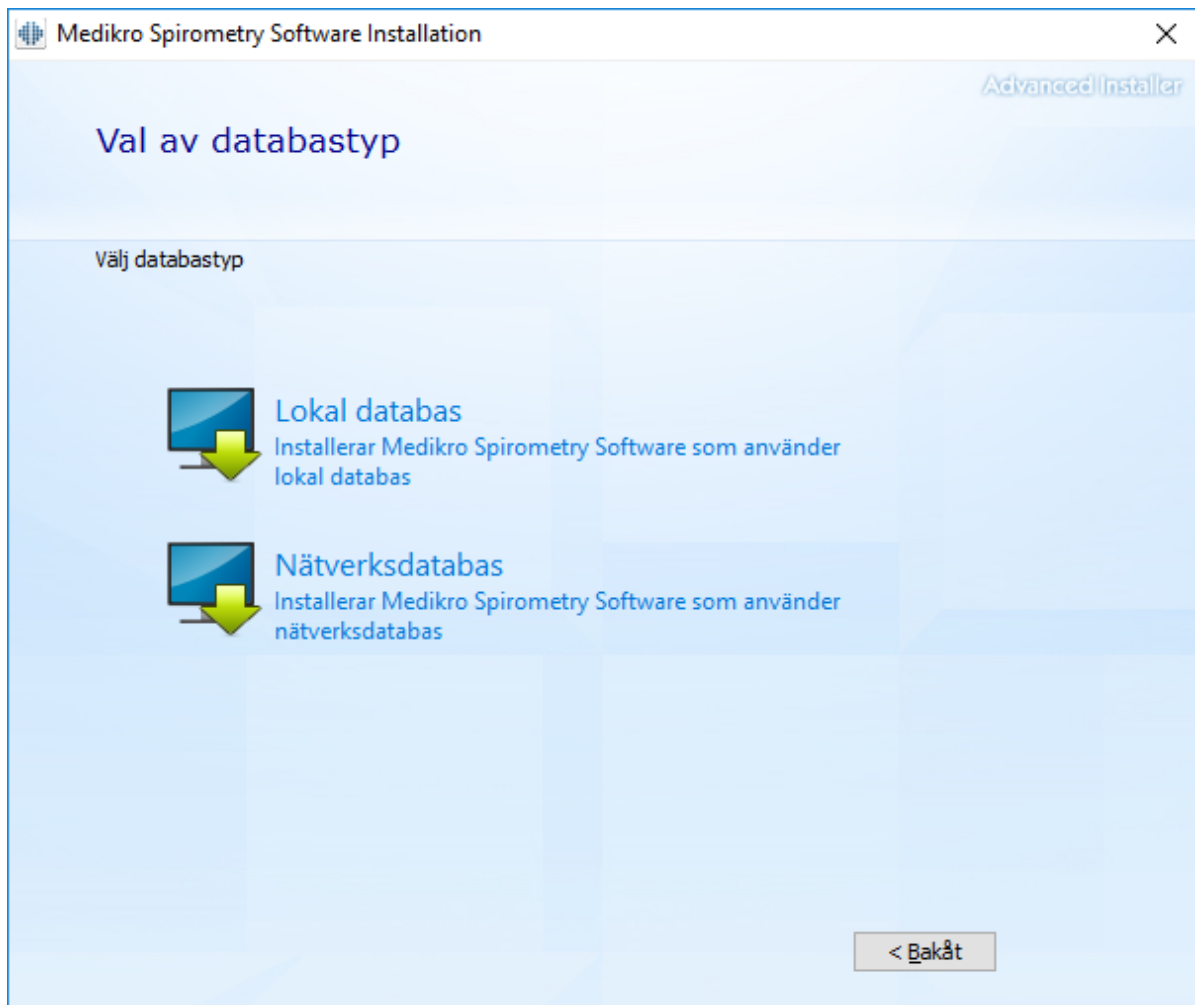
Medikro Spirometry Software Installation

Advanced Installer

Val av databastyp

Välj databastyp

Lokal databas
Installerar Medikro Spirometry Software som använder lokal databas

Nätverksdatabas
Installerar Medikro Spirometry Software som använder nätverksdatabas

< Bakåt